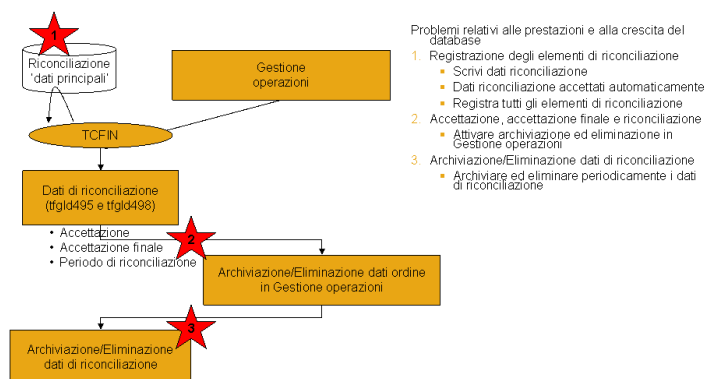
1

Riconciliazione 'dati principali'

Gestione operazioni

TCFIN

Dati di riconciliazione (tfgld495 e tfgld498)

• Accettazione
• Accettazione finale
• Periodo di riconciliazione

2

Archiviazione/Eliminazione dati ordine in Gestione operazioni

3

Archiviazione/Eliminazione dati di riconciliazione

Problemi relativi alle prestazioni e alla crescita del database

1. Registrazione degli elementi di riconciliazione
   ▪ Scrivi dati riconciliazione
   ▪ Dati riconciliazione accettati automaticamente
   ▪ Registra tutti gli elementi di riconciliazione
2. Accettazione, accettazione finale e riconciliazione
   ▪ Attivare archiviazione ed eliminazione in Gestione operazioni
3. Archiviazione/Eliminazione dati di riconciliazione
   ▪ Archiviare ed eliminare periodicamente i dati di riconciliazione